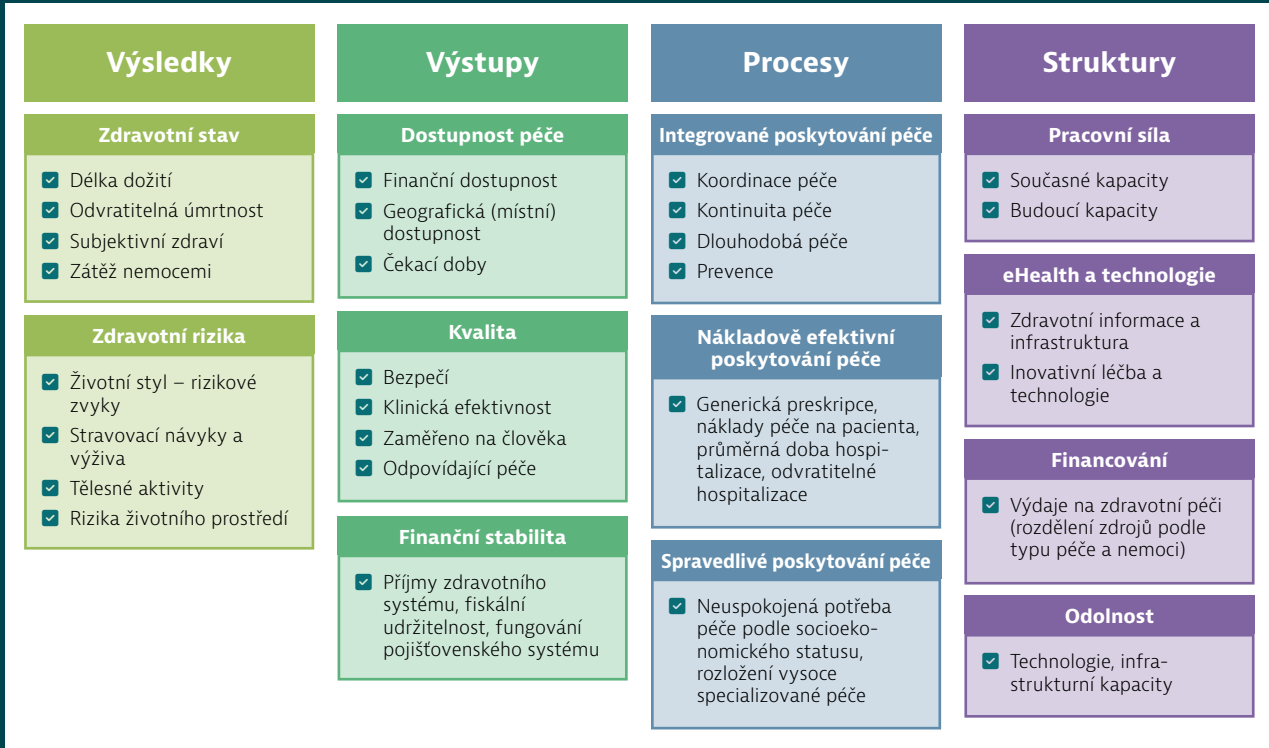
Výsledky

Zdravotní stav

Délka dožití
Odvratitelná úmrtnost
Subjektivní zdraví
Zátěž nemocemi

Zdravotní rizika

Životní styl – rizikové zvyky
Stravovací návyky a výživa
Tělesné aktivity
Rizika životního prostředí

Výstupy

Dostupnost péče

Finanční dostupnost
Geografická (místní) dostupnost
Čekací doby

Kvalita

Bezpečí
Klinická efektivnost
Zaměřeno na člověka
Odpovídající péče

Finanční stabilita

Příjmy zdravotního systému, fiskální udržitelnost, fungování pojišťovenského systému

Procesy

Integrované poskytování péče

Koordinace péče
Kontinuita péče
Dlouhodobá péče
Prevence

Nákladově efektivní poskytování péče

Generická preskripce, náklady péče na pacienta, průměrná doba hospitalizace, odvratitelné hospitalizace

Spravedlivé poskytování péče

Neuspokojená potřeba péče podle socioekonomického statusu, rozložení vysoce specializované péče

Struktury

Pracovní síla

Současné kapacity
Budoucí kapacity

eHealth a technologie

Zdravotní informace a infrastruktura
Inovativní léčba a technologie

Financování

Výdaje na zdravotní péči (rozdělení zdrojů podle typu péče a nemoci)

Odolnost

Technologie, infrastrukturní kapacity